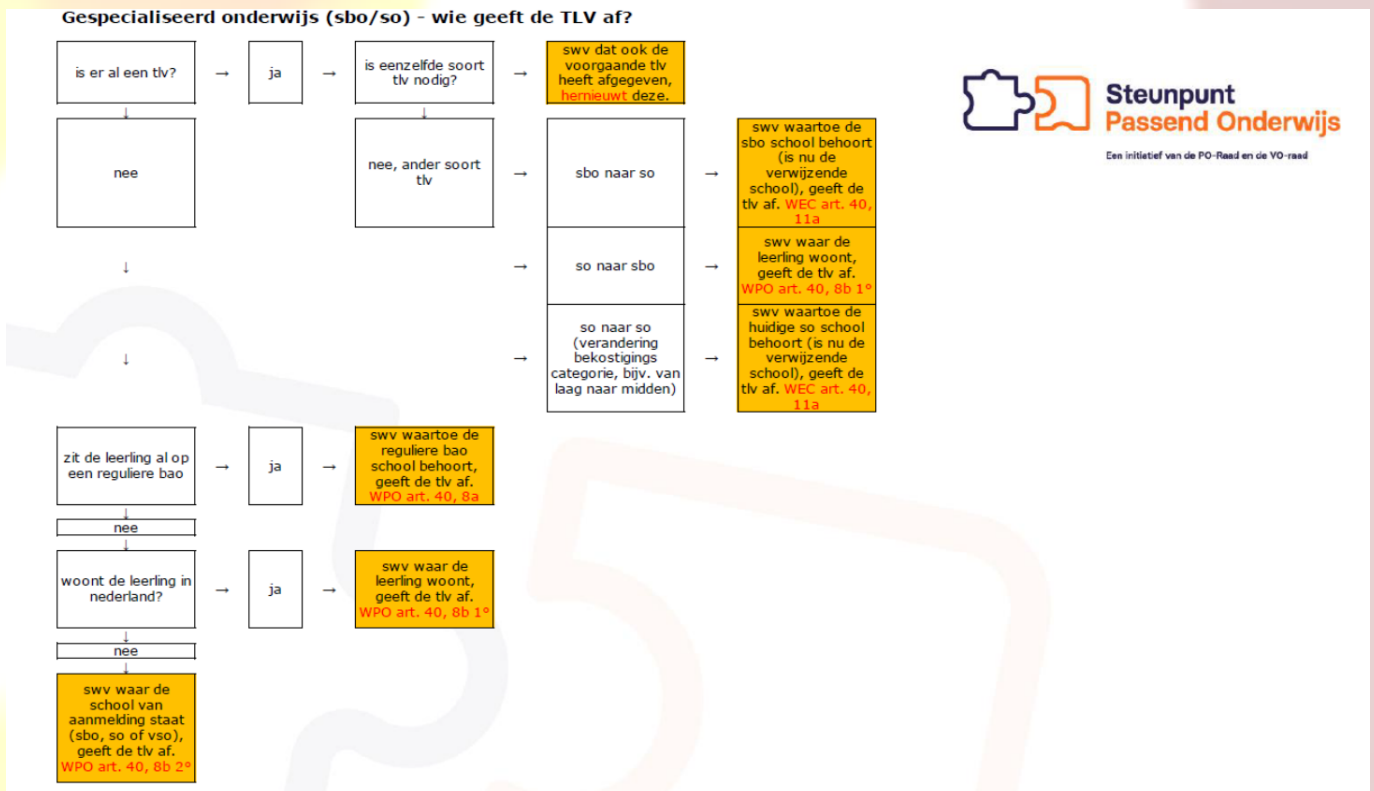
Gespecialiseerd onderwijs (sbo/so) - wie geeft de TLV af?

Steunpunt Passend Onderwijs
Een initiatief van de PO-Raad en de VO-raad

is er al een tlv? → ja → is eenzelfde soort tlv nodig? → swv dat ook de voorgaande tlv heeft afgegeven, hernieuwt deze.

nee

nee, ander soort tlv → sbo naar so → swv waartoe de sbo school behoort (is nu de verwijzende school), geeft de tlv af. WEC art. 40, 11a

→ so naar sbo → swv waar de leerling woont, geeft de tlv af. WPO art. 40, 8b 1°

→ so naar so (verandering bekostigings categorie, bijv. van laag naar midden) → swv waartoe de huidige so school behoort (is nu de verwijzende school), geeft de tlv af. WEC art. 40, 11a

zit de leerling al op een reguliere bao → ja → swv waartoe de reguliere bao school behoort, geeft de tlv af. WPO art. 40, 8a

nee

woont de leerling in nederland? → ja → swv waar de leerling woont, geeft de tlv af. WPO art. 40, 8b 1°

nee

swv waar de school van aanmelding staat (sbo, so of vso), geeft de tlv af. WPO art. 40, 8b 2°